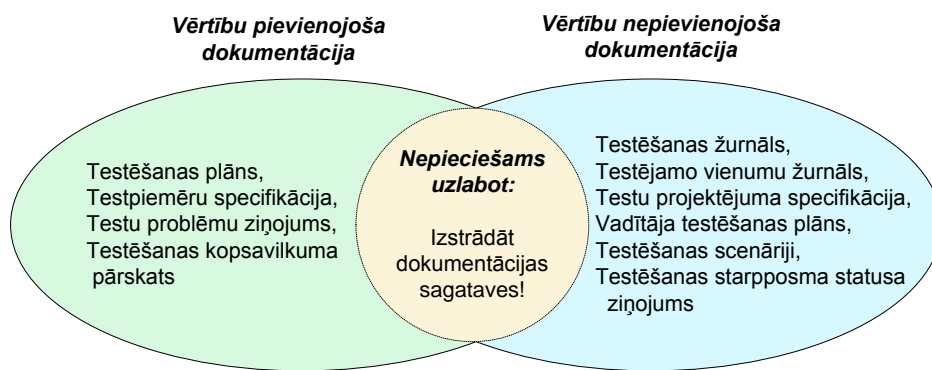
Vērtību pievienojoša dokumentācija

Vērtību nepievienojoša dokumentācija

Testēšanas plāns,
Testpiemēru specifikācija,
Testu problēmu ziņojums,
Testēšanas kopsavilkuma pārskats

Nepieciešams uzlabot:

Izstrādāt dokumentācijas sagataves!

Testēšanas žurnāls,
Testējamo vienumu žurnāls,
Testu projektējuma specifikācija,
Vadītāja testēšanas plāns,
Testēšanas scenāriji,
Testēšanas starpposma statusa ziņojums